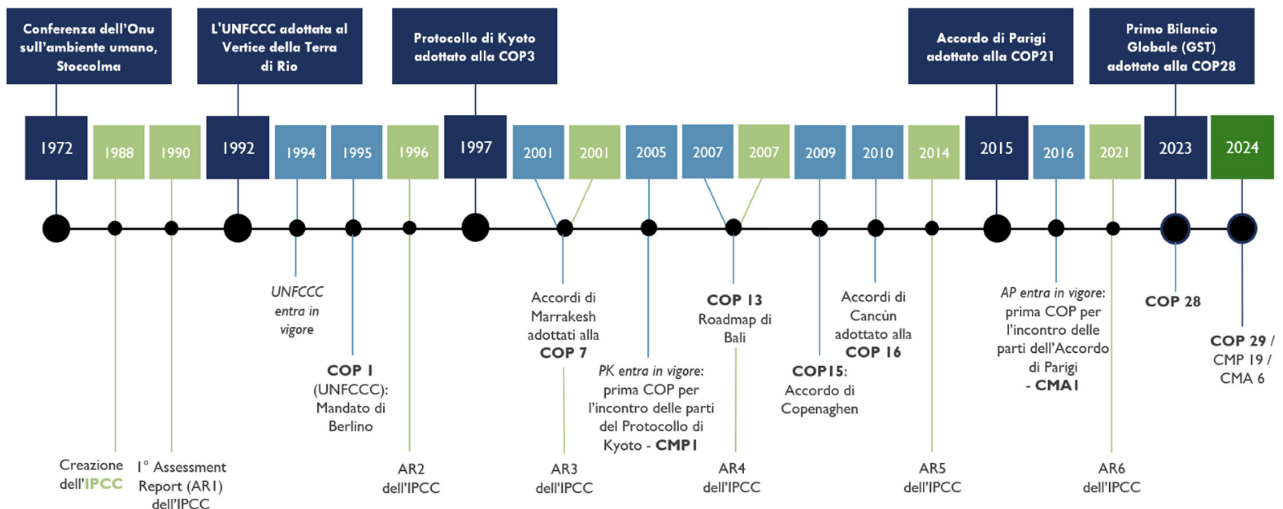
Conferenza dell'Onu sull'ambiente umano, Stoccolma

L'UNFCCC adottata al Vertice della Terra di Rio

Protocollo di Kyoto adottato alla COP3

Accordo di Parigi adottato alla COP21

Primo Bilancio Globale (GST) adottato alla COP28

1972 1988 1990 1992 1994 1995 1996 1997 2001 2001 2005 2007 2007 2009 2010 2014 2015 2016 2021 2023 2024

Creazione dell'IPCC

1° Assessment Report (AR1) dell'IPCC

UNFCCC entra in vigore

COP 1 (UNFCCC): Mandato di Berlino

AR2 dell'IPCC

Accordi di Marrakesh adottati alla COP 7

AR3 dell'IPCC

PK entra in vigore: prima COP per l'incontro delle parti del Protocollo di Kyoto - CMP1

COP 13 Roadmap di Bali

AR4 dell'IPCC

COP15: Accordo di Copenaghen

Accordi di Cancùn adottato alla COP 16

AR5 dell'IPCC

AP entra in vigore: prima COP per l'incontro delle parti dell'Accordo di Parigi - CMA1

AR6 dell'IPCC

COP 28

COP 29 / CMP 19 / CMA 6